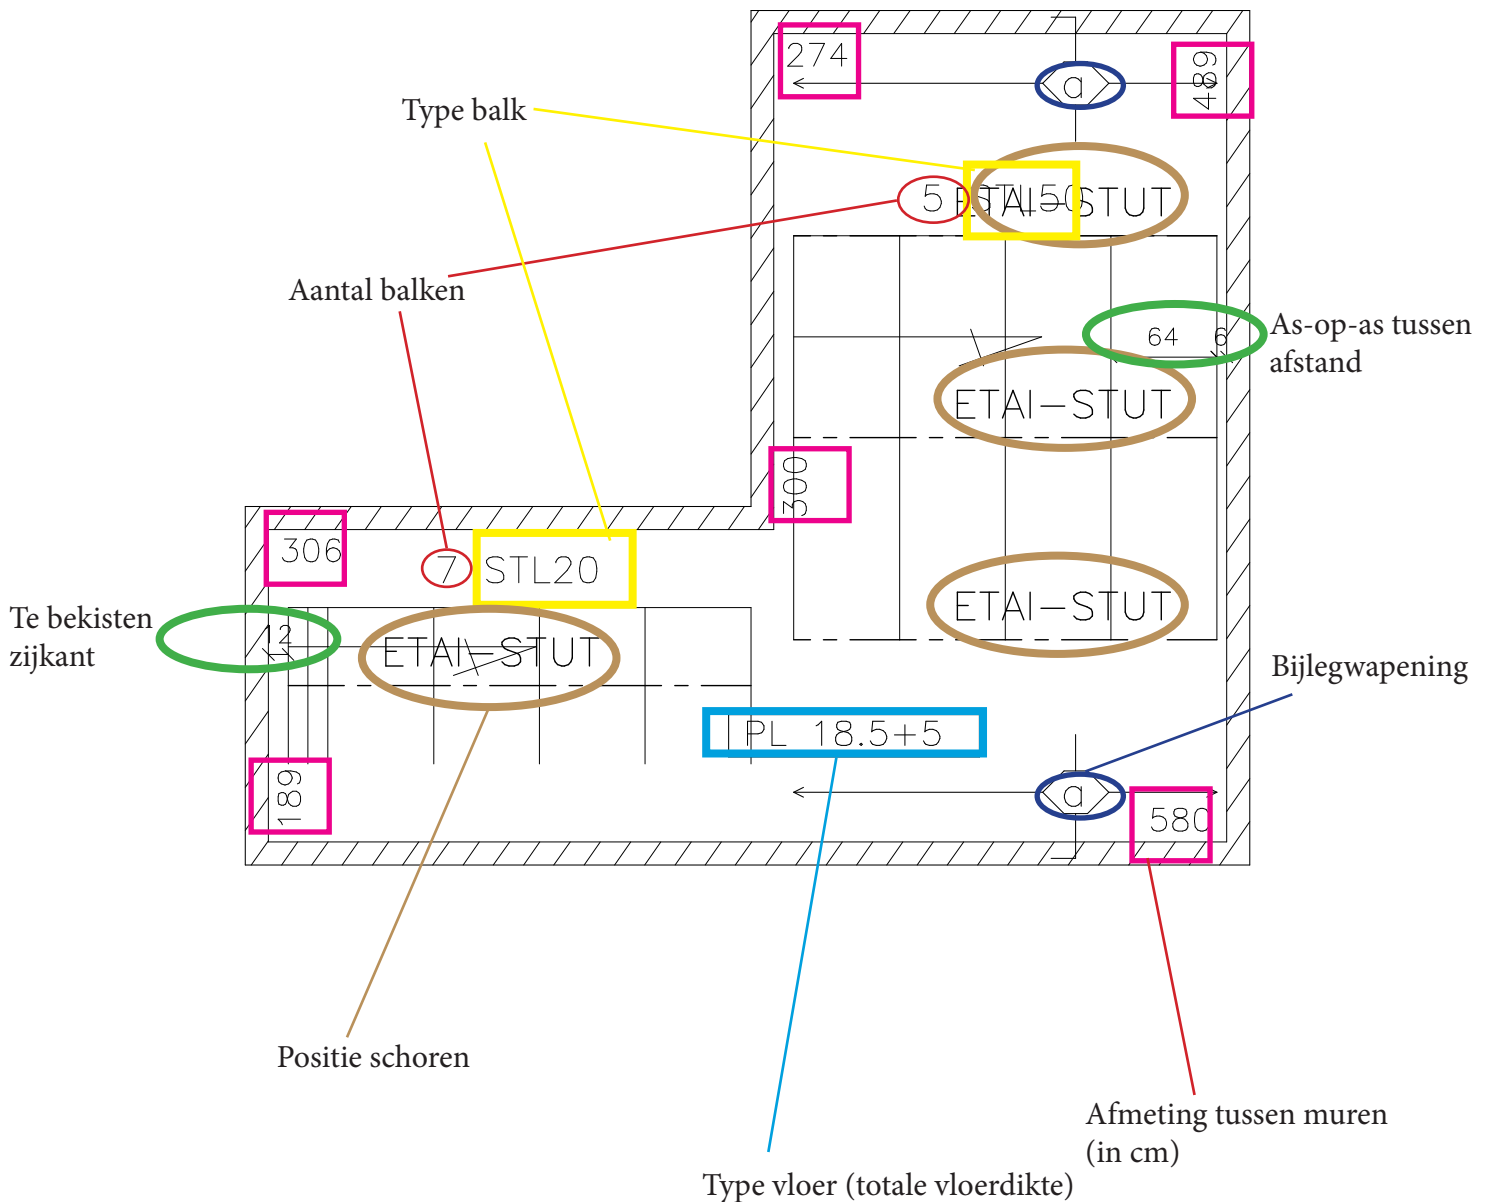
274

489

a

Type balk

5 STL50 ETAI-STUT

Aantal balken

64 6

As-op-as tussen afstand

ETAI-STUT

300

306

7 STL20

Te bekisten zijkant

12

ETAI-STUT

ETAI-STUT

Bijlegwapening

PL 18.5+5

189

a

580

Positie schoren

Afmeting tussen muren (in cm)

Type vloer (totale vloerdikte)